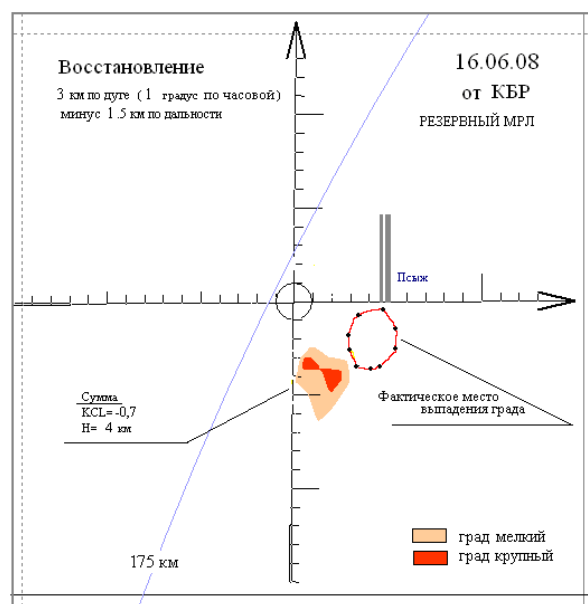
Восстановление

3 км по дуге (1 градус по часовой)
минус 1.5 км по дальности

16.06.08
от КБР

РЕЗЕРВНЫЙ МРЛ

Псыж

Сумма
KCL= -0,7
H= 4 км

Фактическое место
выпадения града

175 км

град мелкий
град крупный